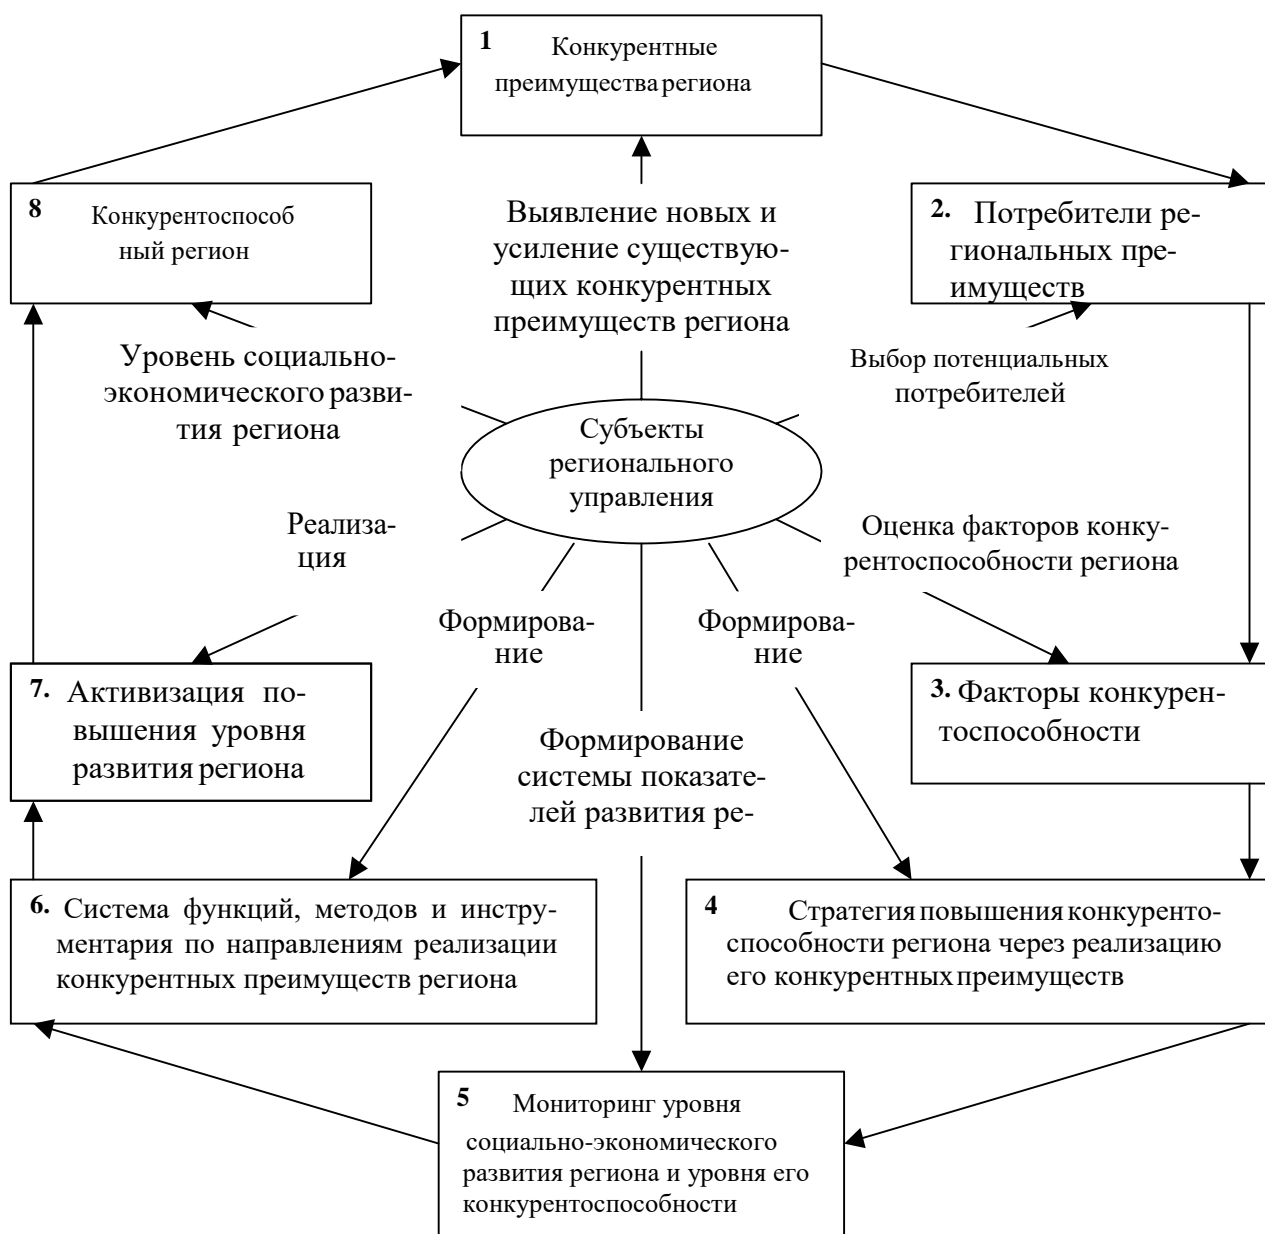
1 Конкурентные преимущества региона

8 Конкурентоспособный регион

Выявление новых и усиление существующих конкурентных преимуществ региона

2. Потребители региональных преимуществ

Уровень социально-экономического развития региона

Выбор потенциальных потребителей

Субъекты регионального управления

Реализация

Оценка факторов конкурентоспособности региона

Формирование

Формирование

7. Активизация повышения уровня развития региона

3. Факторы конкурентоспособности

Формирование системы показателей развития ре-

6. Система функций, методов и инструментария по направлениям реализации конкурентных преимуществ региона

4 Стратегия повышения конкурентоспособности региона через реализацию его конкурентных преимуществ

5 Мониторинг уровня социально-экономического развития региона и уровня его конкурентоспособности